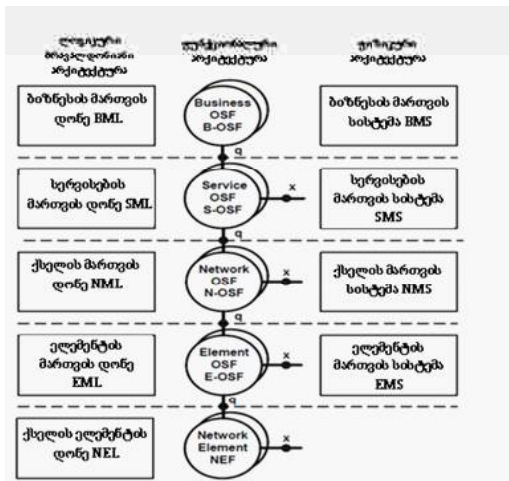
ლოგიკური მრავალდონიანი არქიტექტურა

ფუნქციონალური არქიტექტურა

ფიზიკური არქიტექტურა

ბიზნესის მართვის დონე BML

Business OSF B-OSF

ბიზნესის მართვის სისტემა BMS

q

სერვისების მართვის დონე SML

Service OSF S-OSF

x

სერვისების მართვის სისტემა SMS

ქსელის მართვის დონე NML

Network OSF N-OSF

x

ქსელის მართვის სისტემა NMS

ელემენტის მართვის დონე EML

Element OSF E-OSF

x

ელემენტის მართვის სისტემა EMS

q

ქსელის ელემენტის დონე NEL

Network Element NEF

x